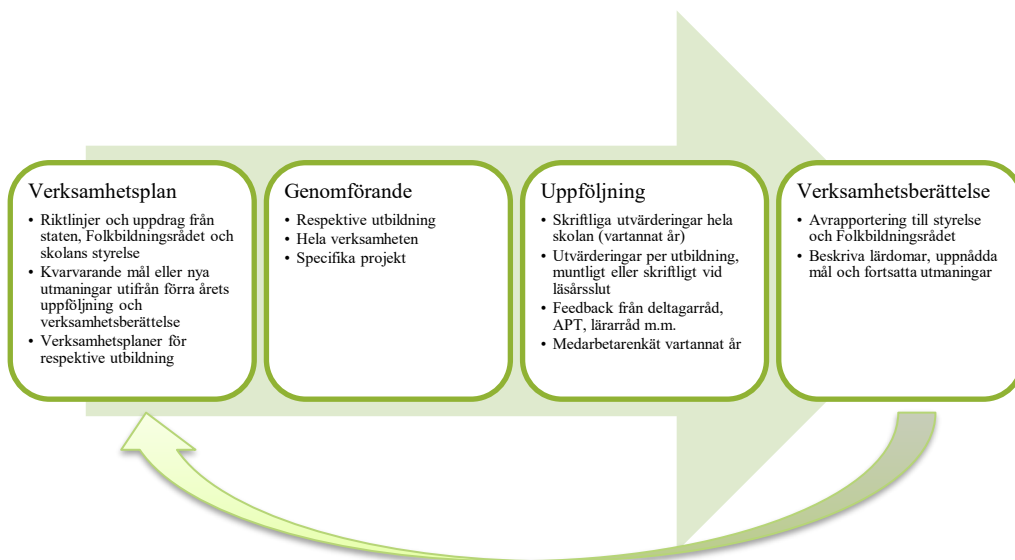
Verksamhetsplan

- Riktlinjer och uppdrag från staten, Folkbildningsrådet och skolans styrelse
- Kvarvarande mål eller nya utmaningar utifrån förra årets uppföljning och verksamhetsberättelse
- Verksamhetsplaner för respektive utbildning

Genomförande

- Respektive utbildning
- Hela verksamheten
- Specifika projekt

Uppföljning

- Skriftliga utvärderingar hela skolan (vartannat år)
- Utvärderingar per utbildning, muntligt eller skriftligt vid läsårsslut
- Feedback från deltagarråd, APT, lärarråd m.m.
- Medarbetarenkät vartannat år

Verksamhetsberättelse

- Avrapportering till styrelse och Folkbildningsrådet
- Beskriva lärdomar, uppnådda mål och fortsatta utmaningar